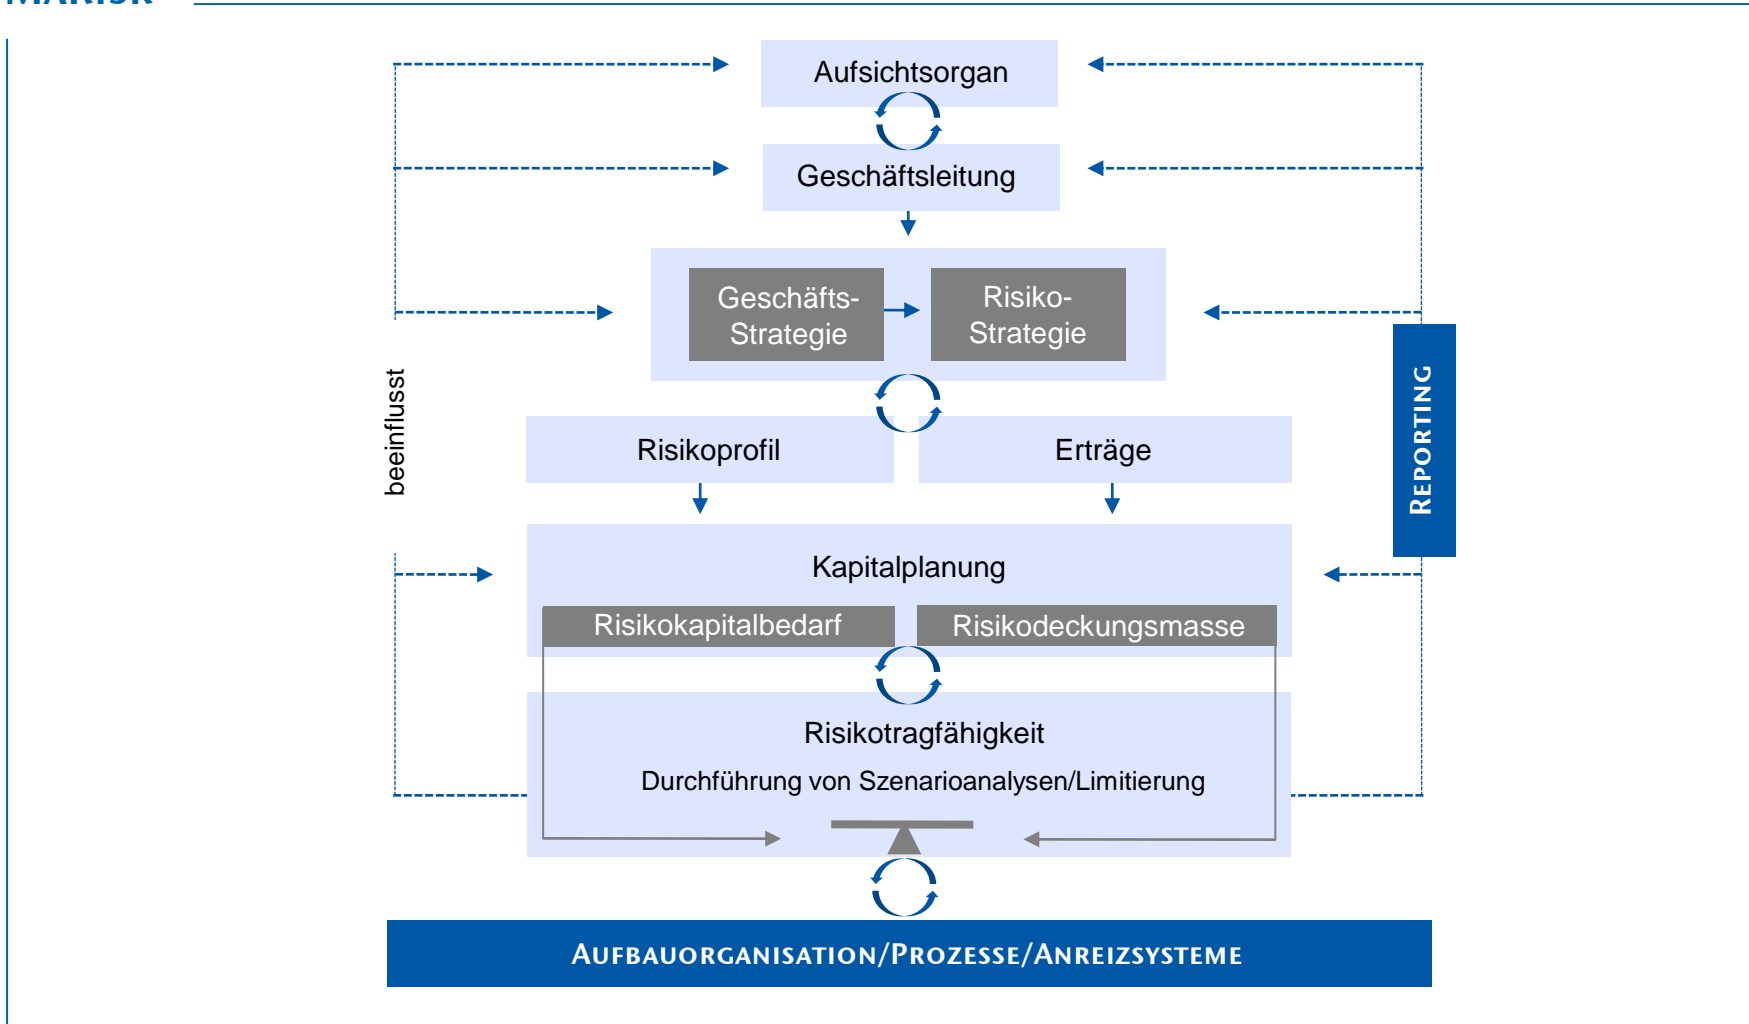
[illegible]

Aufsichtsorgan

Geschäftsleitung

Geschäfts-Strategie

Risiko-Strategie

beeinflusst

Reporting

Risikoprofil

Erträge

Kapitalplanung

Risikokapitalbedarf

Risikodeckungsmasse

Risikotragfähigkeit

Durchführung von Szenarioanalysen/Limitierung

Aufbauorganisation/Prozesse/Anreizsysteme